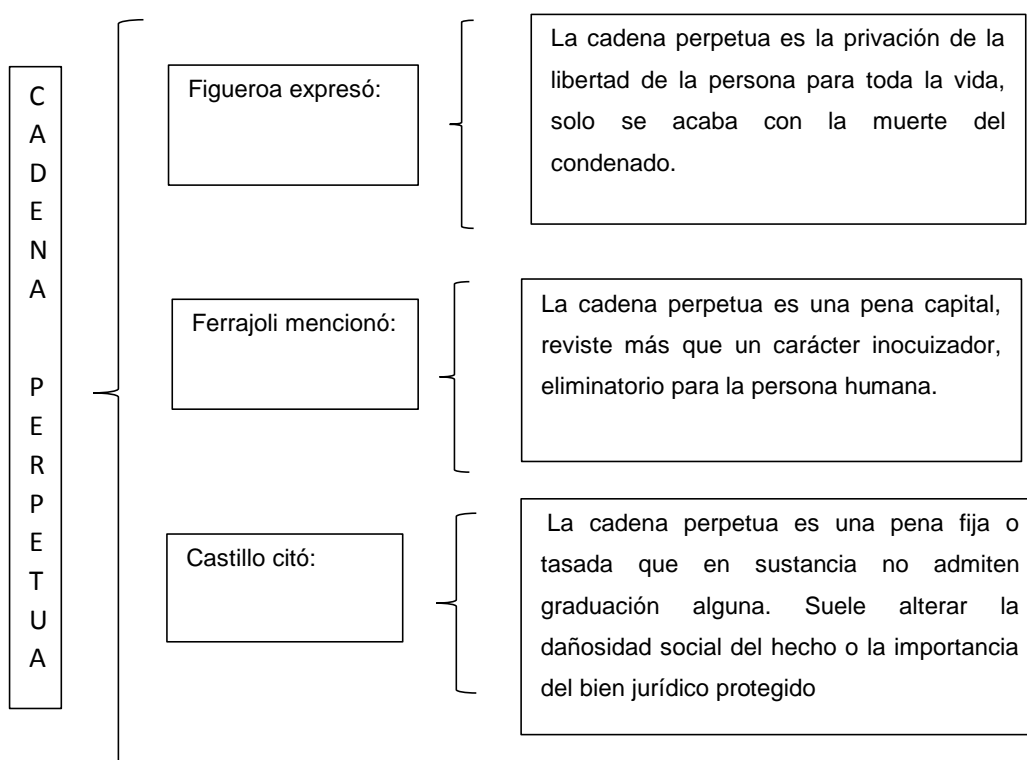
C
A
D
E
N
A

P
E
R
P
E
T
U
A

Figueroa expresó:

La cadena perpetua es la privación de la libertad de la persona para toda la vida, solo se acaba con la muerte del condenado.

Ferrajoli mencionó:

La cadena perpetua es una pena capital, reviste más que un carácter inocuizador, eliminatorio para la persona humana.

Castillo citó:

La cadena perpetua es una pena fija o tasada que en sustancia no admiten graduación alguna. Suele alterar la dañosidad social del hecho o la importancia del bien jurídico protegido